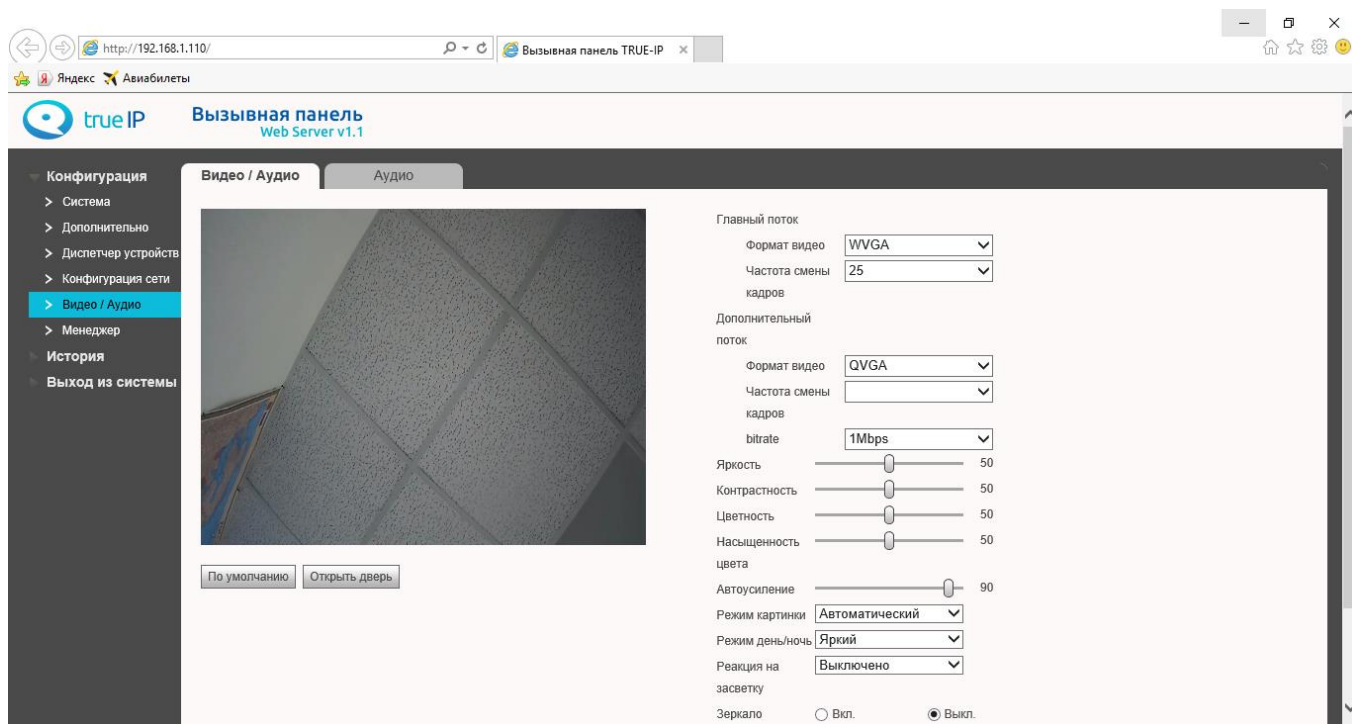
http://192.168.1.110/

Вызывная панель TRUE-IP

Яндекс Авиабилеты

true IP

Вызывная панель
Web Server v1.1

Конфигурация
> Система
> Дополнительно
> Диспетчер устройств
> Конфигурация сети
> Видео / Аудио
> Менеджер
История
Выход из системы

Видео / Аудио

Аудио

По умолчанию

Открыть дверь

Главный поток
Формат видео WVGA
Частота смены кадров 25
Дополнительный поток
Формат видео QVGA
Частота смены кадров
bitrate 1Mbps
Яркость 50
Контрастность 50
Цветность 50
Насыщенность цвета 50
Автоусиление 90
Режим картинки Автоматический
Режим день/ночь Яркий
Реакция на засветку Выключено
Зеркало Вкл. Выкл.